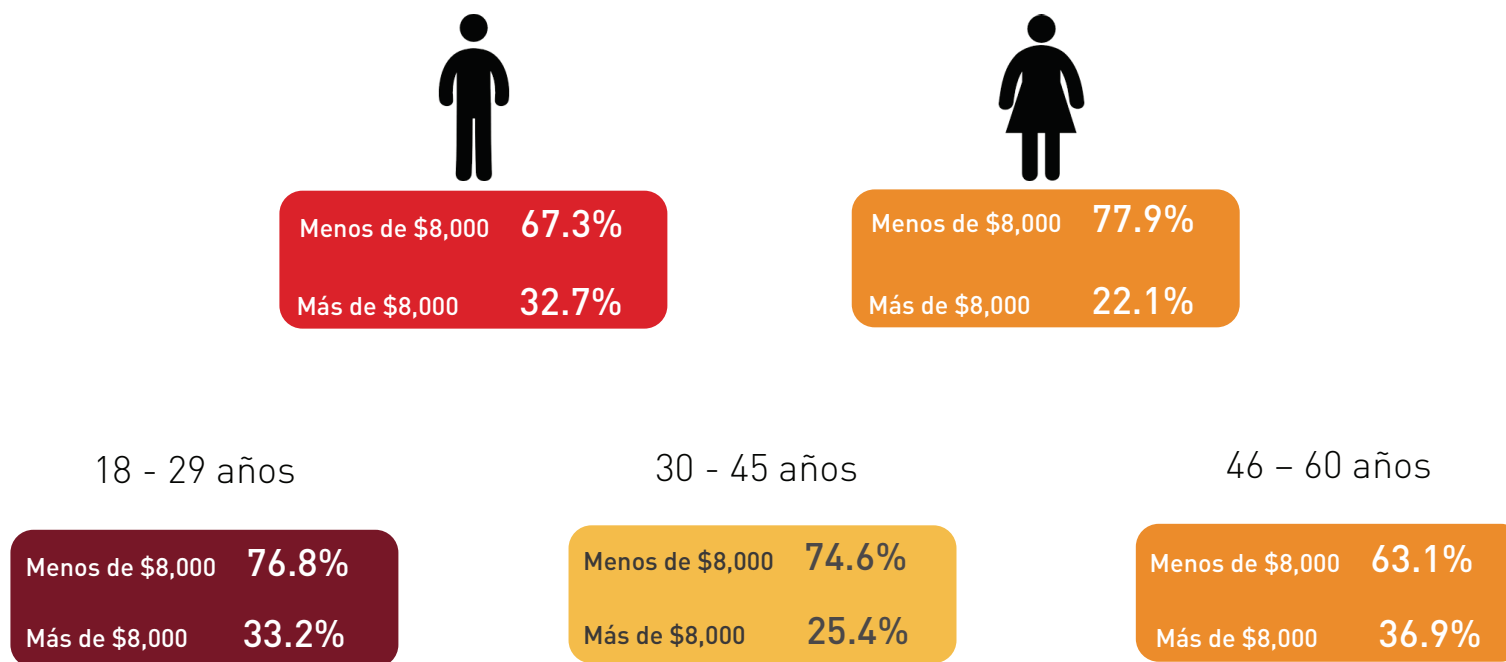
Menos de \$8,000 67.3%
Más de \$8,000 32.7%

Menos de \$8,000 77.9%
Más de \$8,000 22.1%

18 - 29 años

Menos de \$8,000 76.8%
Más de \$8,000 33.2%

30 - 45 años

Menos de \$8,000 74.6%
Más de \$8,000 25.4%

46 – 60 años

Menos de \$8,000 63.1%
Más de \$8,000 36.9%